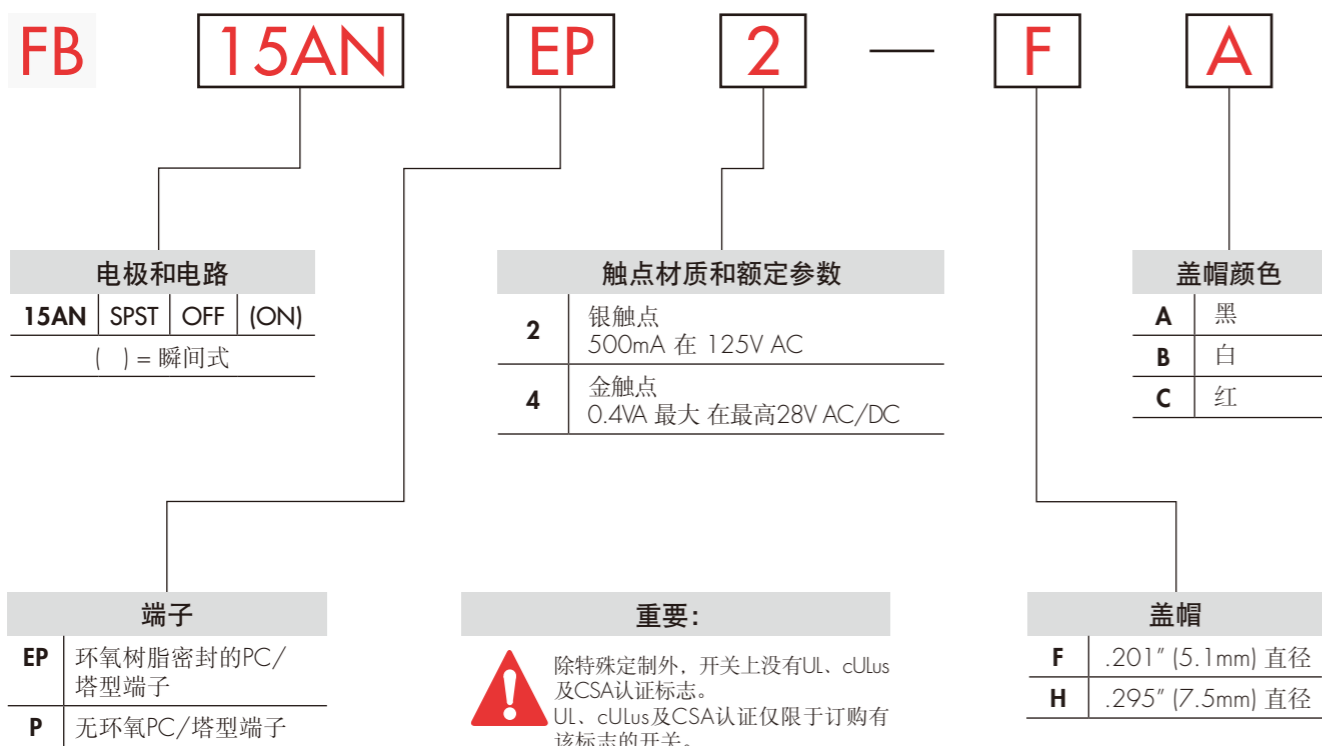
FB 15AN EP 2 — F A

电极和电路

| 15AN | SPST | OFF | (ON) |
|---|---|---|---|

( ) = 瞬间式

触点材质和额定参数

| 2 | 银触点 500mA 在 125V AC |
|---|---|
| 4 | 金触点 0.4VA 最大 在最高28V AC/DC |

盖帽颜色

| A | 黑 |
|---|---|
| B | 白 |
| C | 红 |

端子

| EP | 环氧树脂密封的PC/塔型端子 |
|---|---|
| P | 无环氧PC/塔型端子 |

重要:

除特殊定制外，开关上没有UL、cULus及CSA认证标志。
UL、cULus及CSA认证仅限于订购有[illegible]

盖帽

| F | .201″ (5.1mm) 直径 |
|---|---|
| H | .295″ (7.5mm) 直径 |